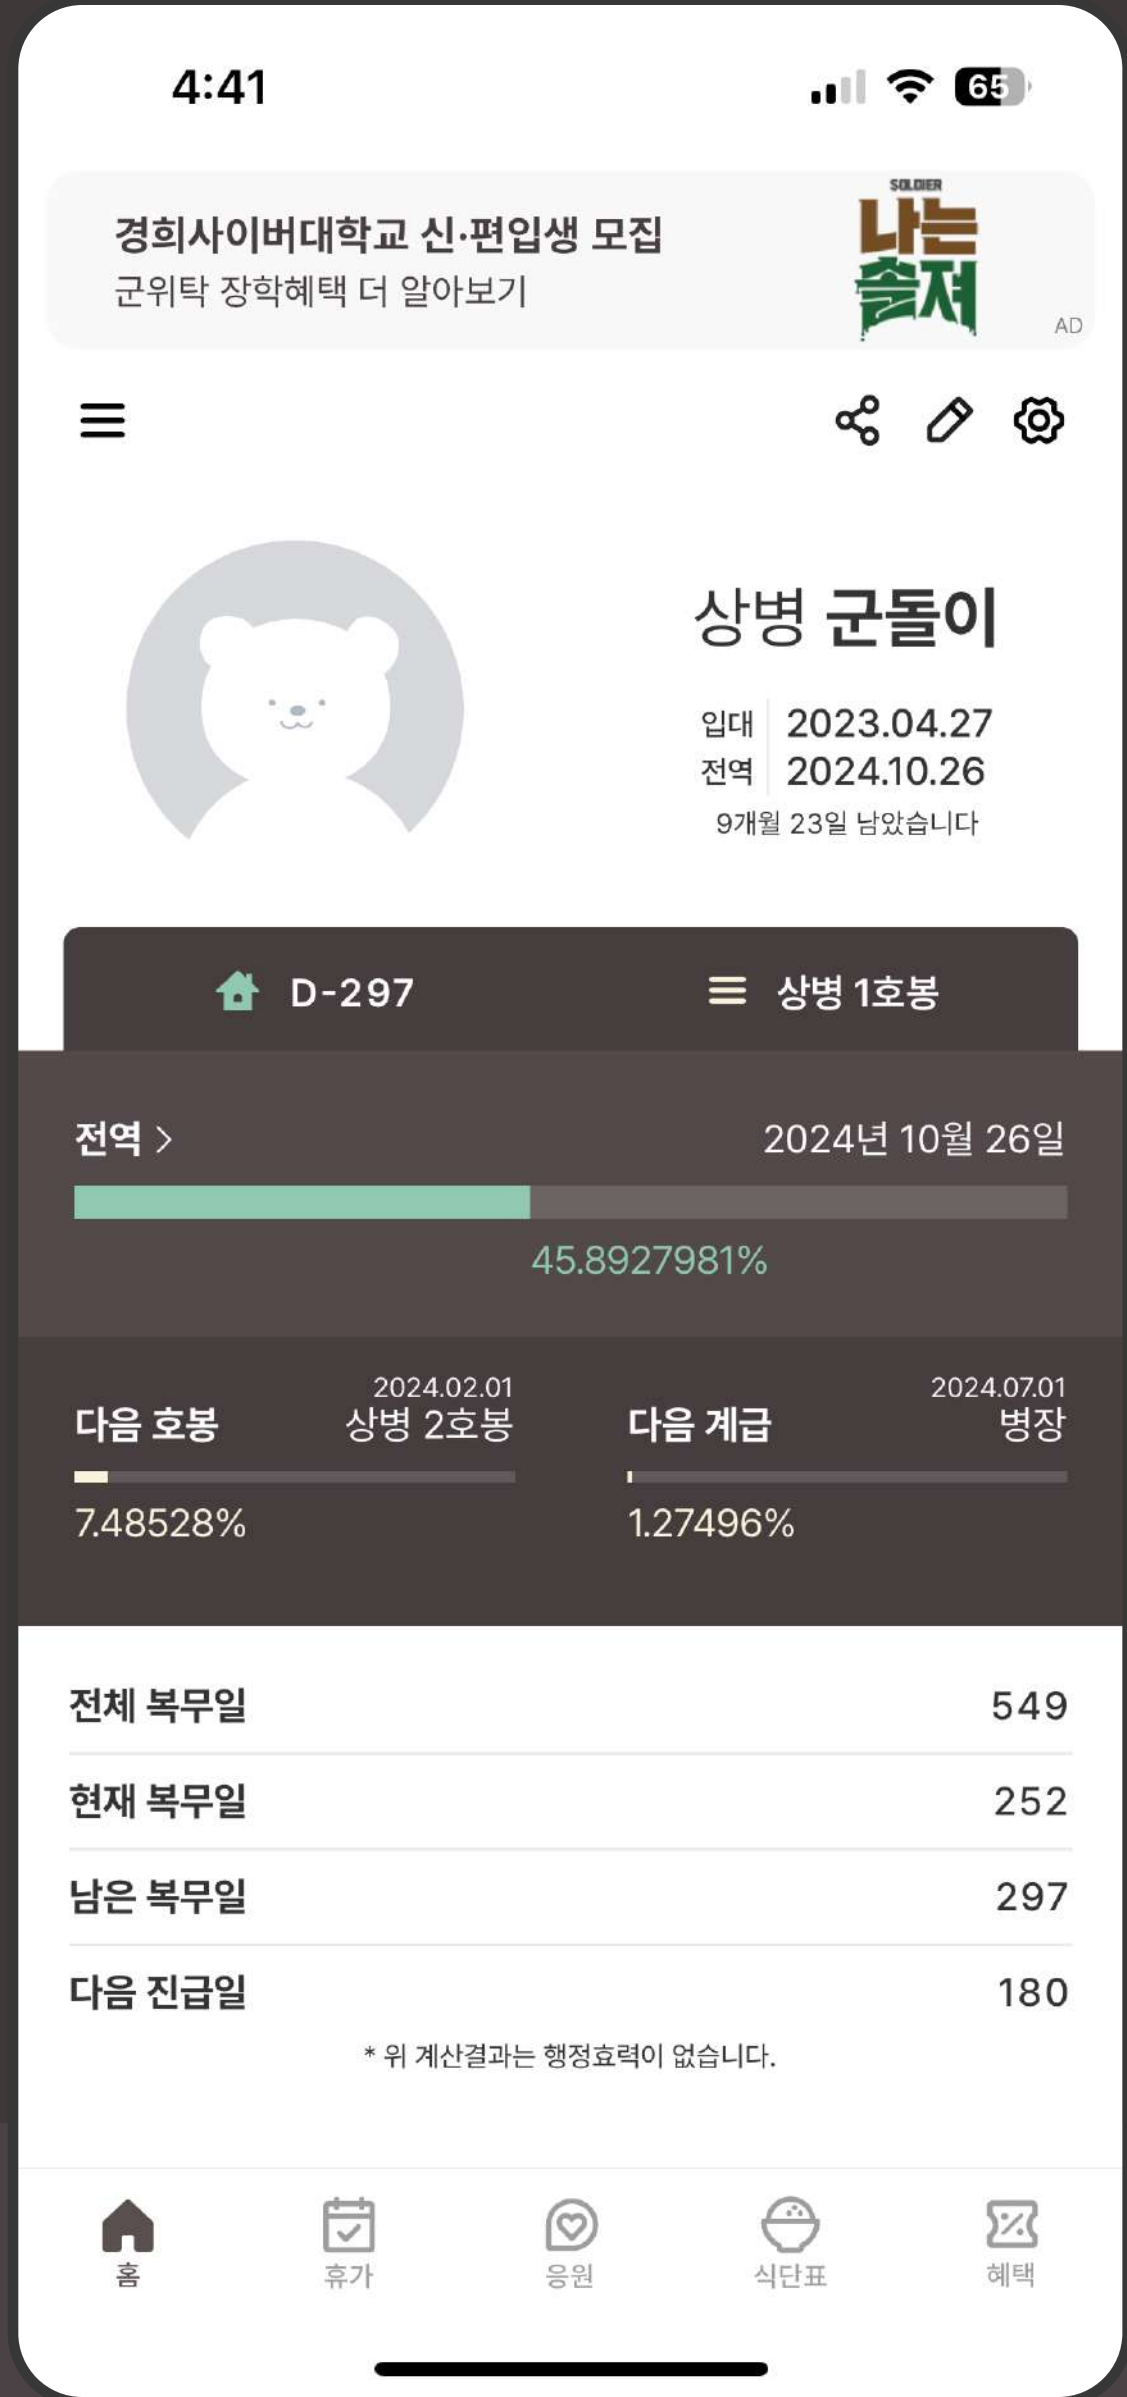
4:41

65

경희사이버대학교 신·편입생 모집
군위탁 장학혜택 더 알아보기

SOLDIER
나는 솔져

AD

상병 군돌이

입대 2023.04.27
전역 2024.10.26
9개월 23일 남았습니다

D-297

상병 1호봉

전역 >
2024년 10월 26일

45.8927981%

다음 호봉
2024.02.01
상병 2호봉
7.48528%

다음 계급
2024.07.01
병장
1.27496%

| 전체 복무일 | 549 |
|---|---|
| 현재 복무일 | 252 |
| 남은 복무일 | 297 |
| 다음 진급일 | 180 |

* 위 계산결과는 행정효력이 없습니다.

홈
휴가
응원
식단표
혜택